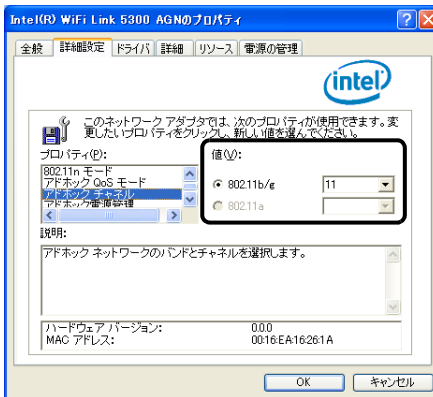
Intel(R) WiFi Link 5300 AGNのプロパティ

全般 | 詳細設定 | ドライバ | 詳細 | リソース | 電源の管理

(intel)

このネットワーク アダプタでは、次のプロパティが使用できます。変更したいプロパティをクリックし、新しい値を選んでください。

プロパティ(P):

802.11n モード
アドホック QoS モード
アドホック チャネル
アドホック電源管理

値(V):

802.11b/g 11

802.11a

説明:

アドホック ネットワークのバンドとチャネルを選択します。

ハードウェア バージョン: 0.0.0
MAC アドレス: 00:16:EA:16:26:1A

OK キャンセル